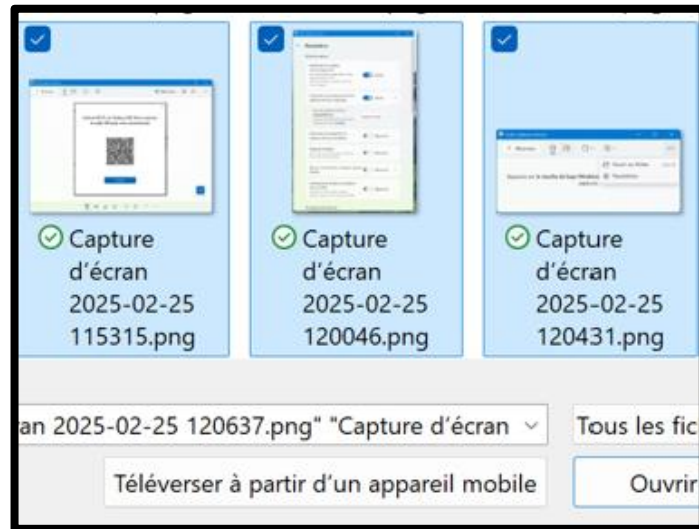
Capture d'écran 2025-02-25 115315.png

Capture d'écran 2025-02-25 120046.png

Capture d'écran 2025-02-25 120431.png

an 2025-02-25 120637.png" "Capture d'écran

Tous les fic

Téléverser à partir d'un appareil mobile

Ouvrir